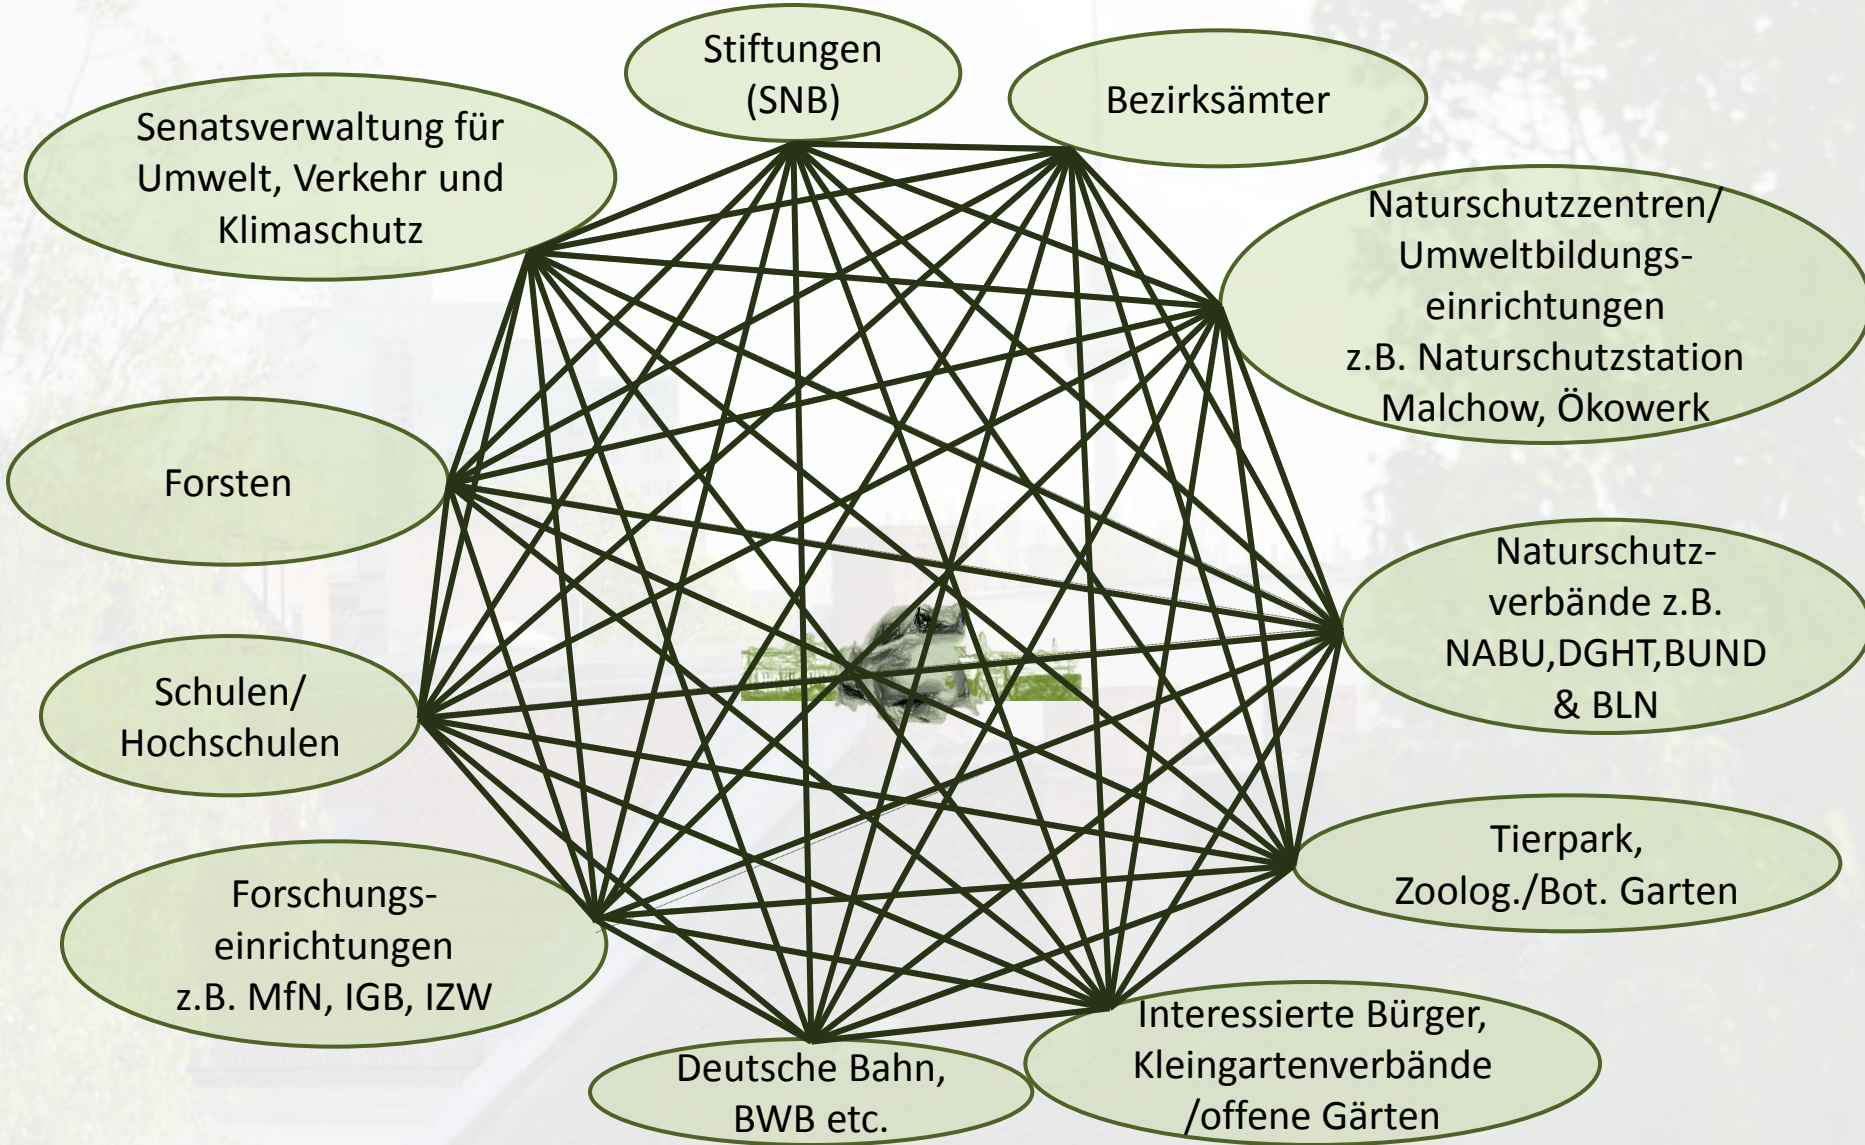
Stiftungen (SNB)

Bezirksämter

Senatsverwaltung für Umwelt, Verkehr und Klimaschutz

Naturschutzzentren/ Umweltbildungseinrichtungen z.B. Naturschutzstation Malchow, Ökowerk

Forsten

Naturschutzverbände z.B. NABU,DGHT,BUND & BLN

Schulen/ Hochschulen

Tierpark, Zoolog./Bot. Garten

Forschungseinrichtungen z.B. MfN, IGB, IZW

Deutsche Bahn, BWB etc.

Interessierte Bürger, Kleingartenverbände /offene Gärten